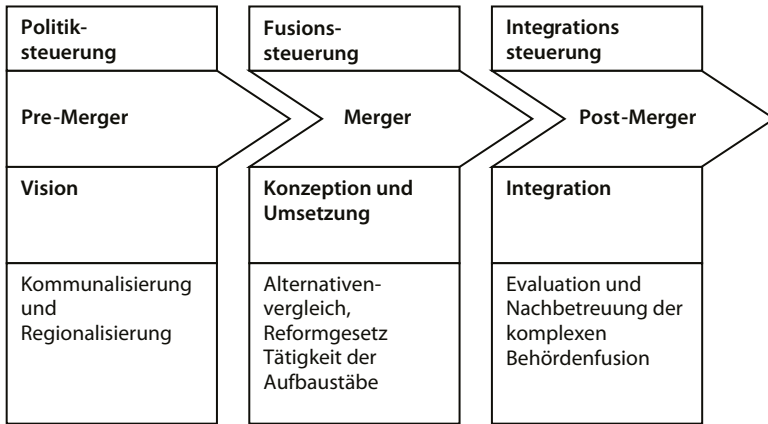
Politiksteuerung

Pre-Merger

Vision

Kommunalisierung und Regionalisierung

Fusionssteuerung

Merger

Konzeption und Umsetzung

Alternativenvergleich, Reformgesetz Tätigkeit der Aufbaustäbe

Integrations steuerung

Post-Merger

Integration

Evaluation und Nachbetreuung der komplexen Behördenfusion